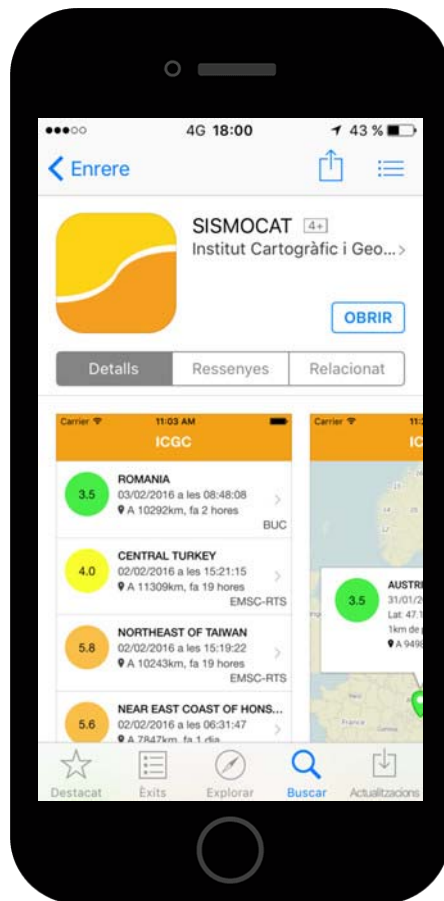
●●●○○ 4G 18:00 43 %

Enrere

SISMOCAT 4+
Institut Cartogràfic i Geo...

OBRIR

Detalls | Ressenyes | Relacionat

Carrier 11:03 AM
ICGC

3.5 ROMANIA
03/02/2016 a les 08:48:08
A 10292km, fa 2 hores
BUC

4.0 CENTRAL TURKEY
02/02/2016 a les 15:21:15
A 11309km, fa 19 hores
EMSC-RTS

5.8 NORTHEAST OF TAIWAN
02/02/2016 a les 15:19:22
A 10243km, fa 19 hores
EMSC-RTS

5.6 NEAR EAST COAST OF HONS...
02/02/2016 a les 06:31:47
A 7847km, fa 1 dia

Carrier 11:
IC

3.5 AUSTR
31/01/
Lat: 47.1
1km de
A 949

Destacat Èxits Explorar Buscar Actualitzacions